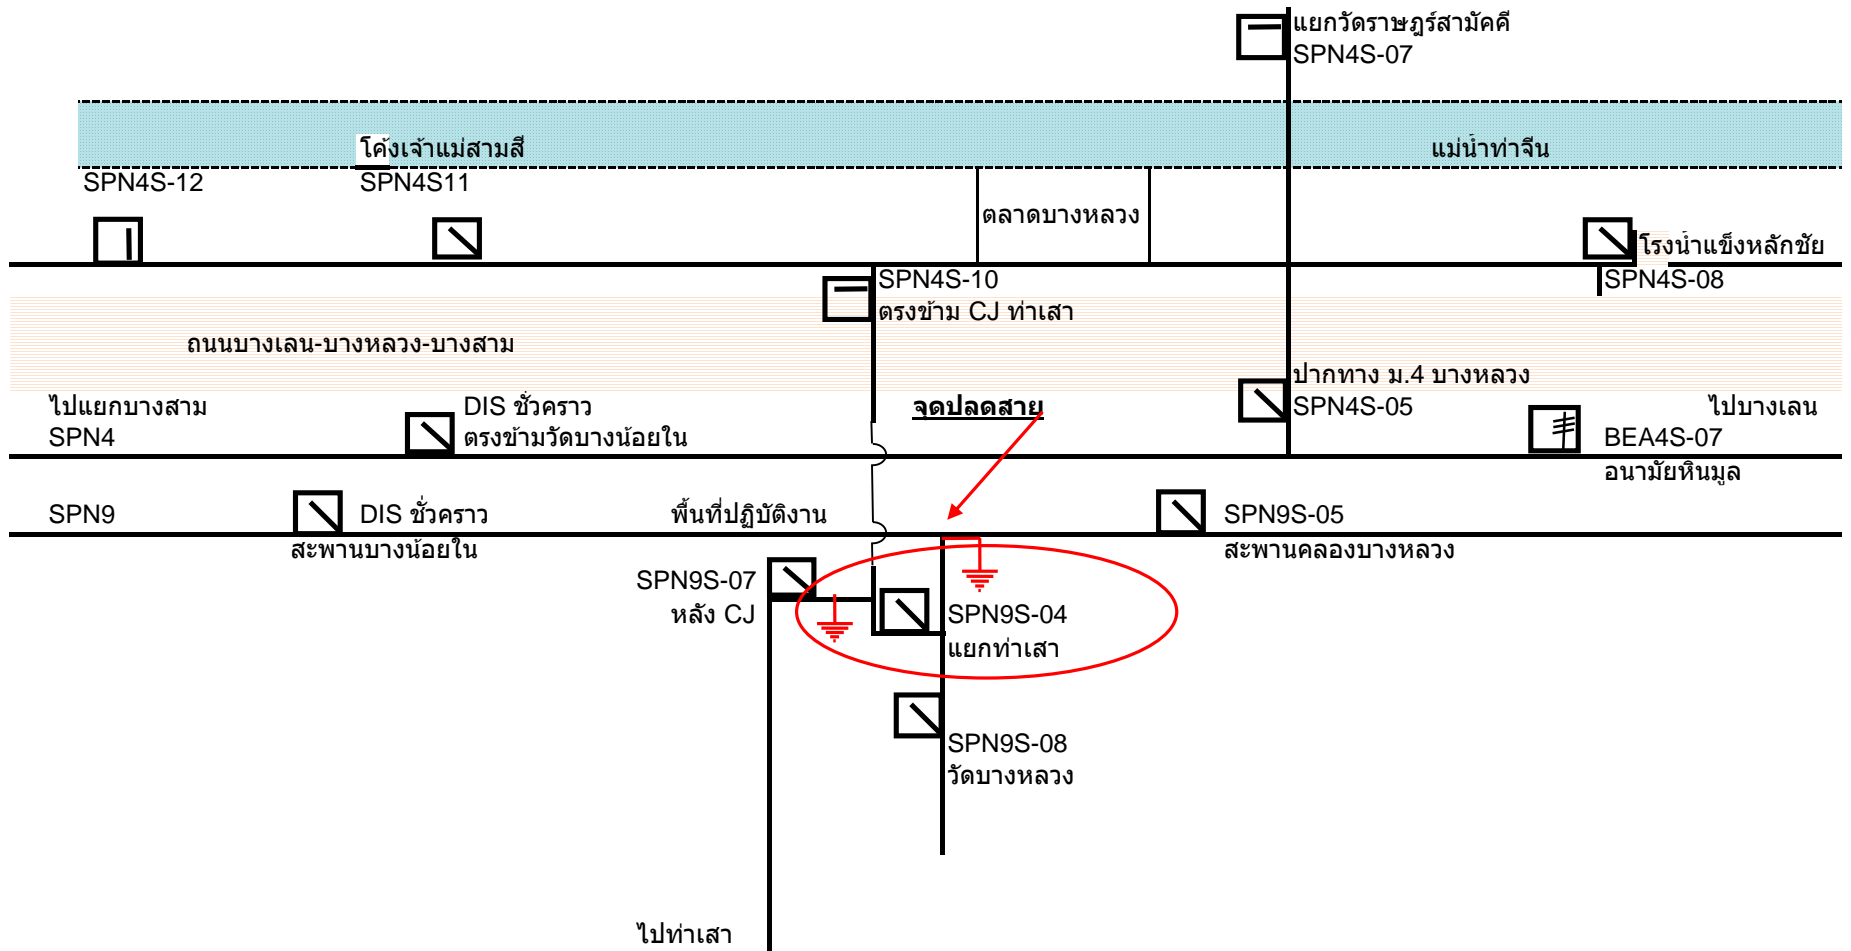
แยกวัดราษฎร์สามัคคี
SPN4S-07

โค้งเจ้าแม่สามสี
SPN4S11

แม่น้ำท่าจีน

SPN4S-12

ตลาดบางหลวง

โรงน้ำแข็งหลักชัย
SPN4S-08

SPN4S-10
ตรงข้าม CJ ท่าเสา

ถนนบางเลน-บางหลวง-บางสาม

ปากทาง ม.4 บางหลวง
SPN4S-05

ไปแยกบางสาม
SPN4

DIS ชั่วคราว
ตรงข้ามวัดบางน้อยใน

จุดปลดสาย

ไปบางเลน

BEA4S-07
อนามัยหินมูล

SPN9

DIS ชั่วคราว
สะพานบางน้อยใน

พื้นที่ปฏิบัติงาน

SPN9S-05
สะพานคลองบางหลวง

SPN9S-07
หลัง CJ

SPN9S-04
แยกท่าเสา

SPN9S-08
วัดบางหลวง

ไปท่าเสา